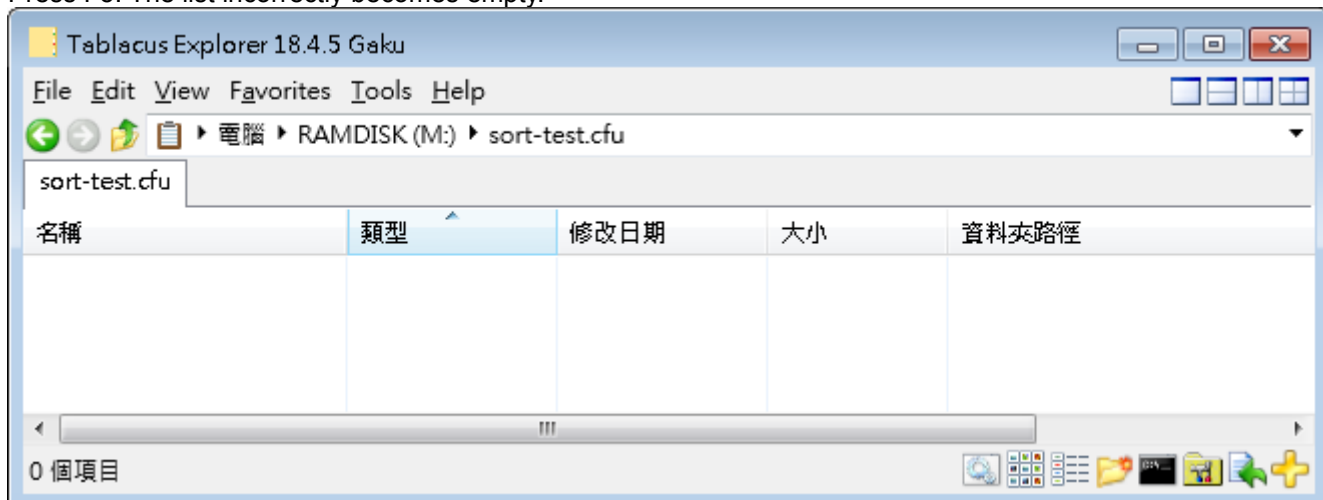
Press F5. The list incorrectly becomes empty.

Tablacus Explorer 18.4.5 Gaku

File Edit View Favorites Tools Help

電腦 ▸ RAMDISK (M:) ▸ sort-test.cfu

sort-test.cfu

| 名稱 | 類型 | 修改日期 | 大小 | 資料夾路徑 |
|---|---|---|---|---|

0 個項目